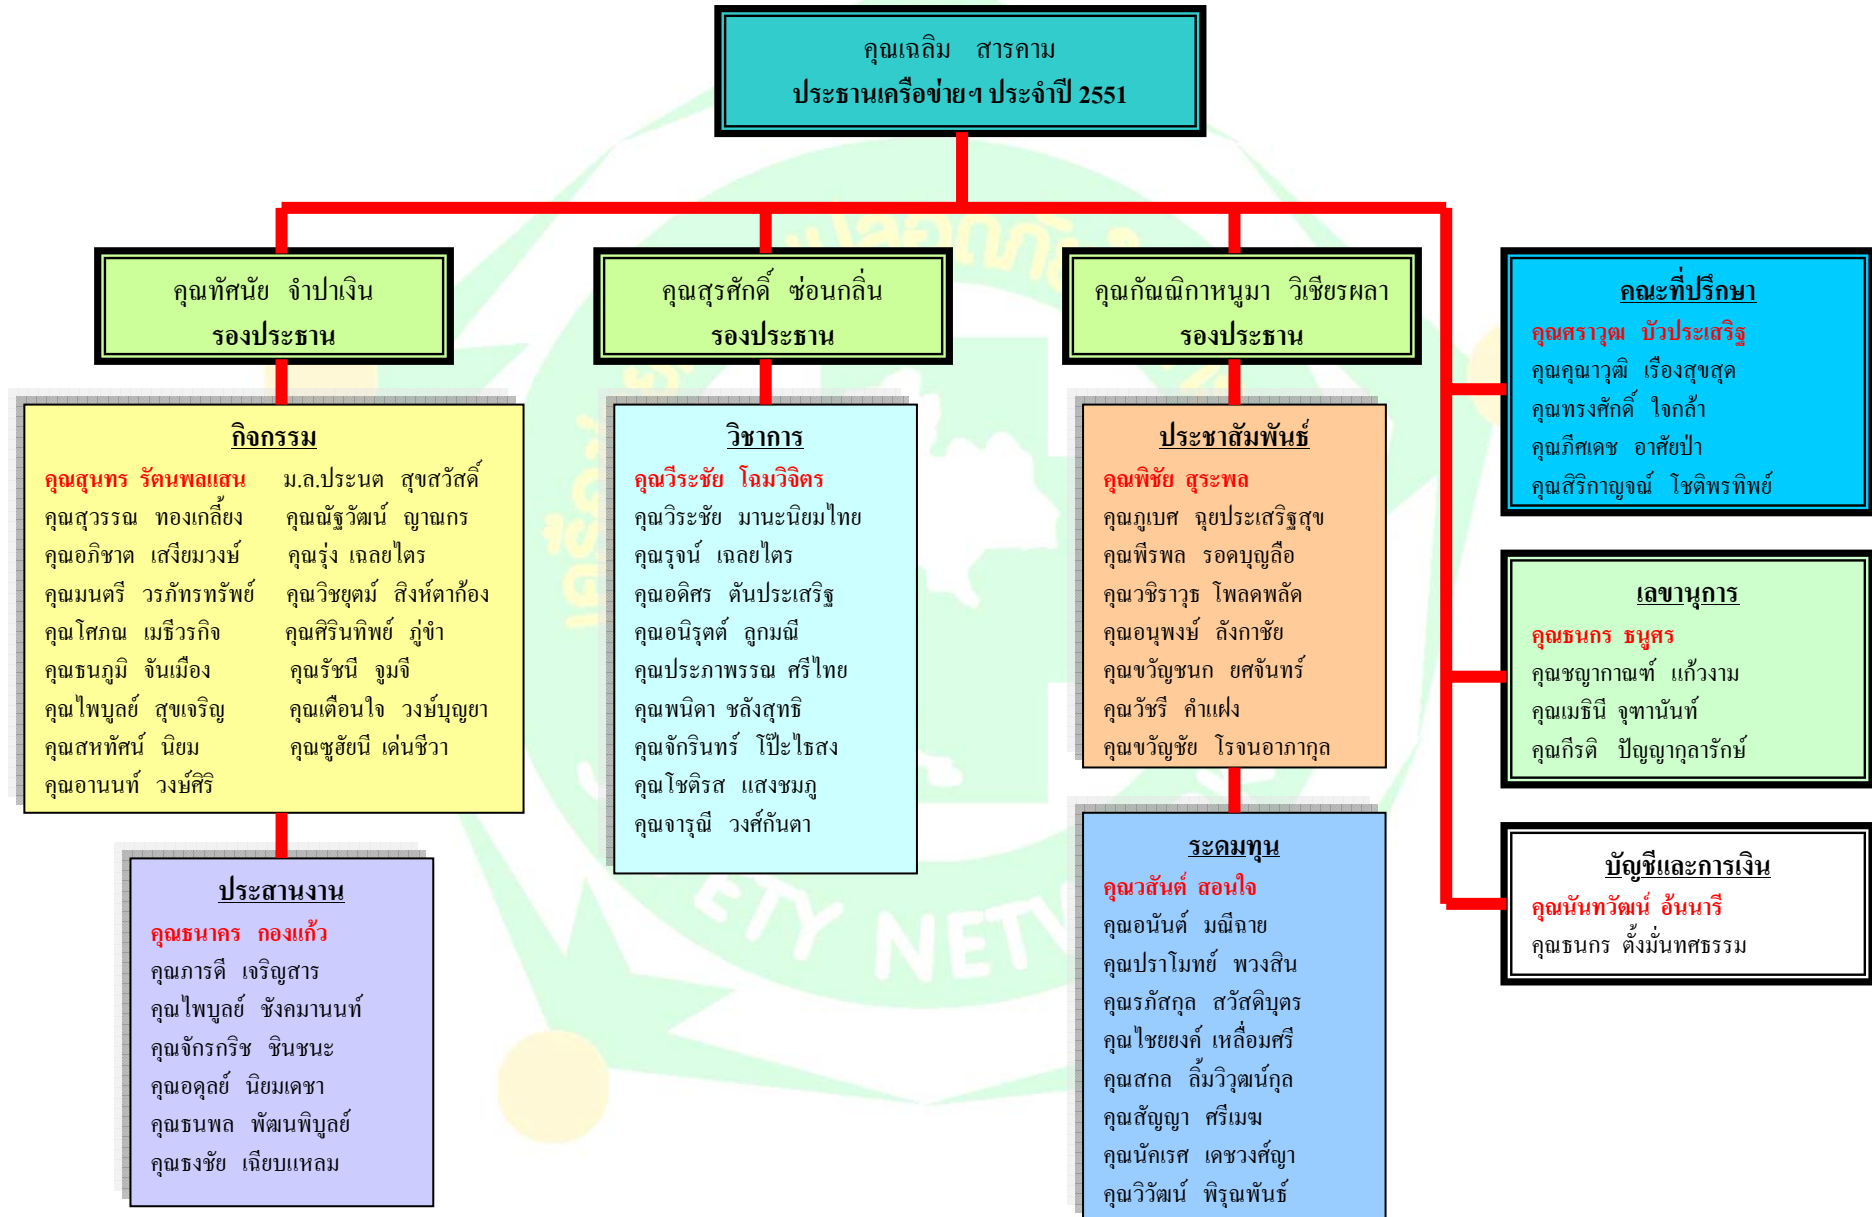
คุณเฉลิม สารคาม
ประธานเครือข่ายฯ ประจำปี 2551

คุณทัศนัย จำปาเงิน
รองประธาน

คุณสุรศักดิ์ ซ่อนกลิ่น
รองประธาน

คุณกัณณิกาหนูมา วิเชียรผลา
รองประธาน

คณะที่ปรึกษา
คุณศราวุฒ บัวประเสริฐ
คุณคุณาวุฒิ เรืองสุขสุด
คุณทรงศักดิ์ ใจกล้า
คุณภีศเดช อาศัยป่า
คุณสิริกาญจณ์ โชติพรทิพย์

กิจกรรม
คุณสุนทร รัตนพลแสน
คุณสุวรรณ ทองเกลี้ยง
คุณอภิชาต เสงี่ยมวงษ์
คุณมนตรี วรภัทรทรัพย์
คุณโศภณ เมธีวรกิจ
คุณธนภูมิ จันเมือง
คุณไพบูลย์ สุขเจริญ
คุณสหทัศน์ นิยม
คุณอานนท์ วงษ์ศิริ
ม.ล.ประเนต สุขสวัสดิ์
คุณณัฐวัฒน์ ญาณกร
คุณรุ่ง เฉลยไตร
คุณวิชยุตม์ สิงห์ตาก้อง
คุณศิรินทิพย์ ภู่ขำ
คุณรัชนี จูมจี
คุณเตือนใจ วงษ์บุญยา
คุณซูฮัยนี เด่นชีวา

วิชาการ
คุณวีระชัย โฉมวิจิตร
คุณวิระชัย มานะนิยมไทย
คุณรุจน์ เฉลยไตร
คุณอดิศร ตันประเสริฐ
คุณอนิรุตต์ ลูกมณี
คุณประภาพรรณ ศรีไทย
คุณพนิดา ชลังสุทธิ
คุณจักรินทร์ โป๊ะไธสง
คุณโชติรส แสงชมภู
คุณจารุณี วงศ์กันตา

ประชาสัมพันธ์
คุณพิชัย สุระพล
คุณภูเบศ ฉุยประเสริฐสุข
คุณพีรพล รอดบุญลือ
คุณวชิราวุธ โพลดพลัด
คุณอนุพงษ์ ลังกาชัย
คุณขวัญชนก ยศจันทร์
คุณวัชรี คำแฝง
คุณขวัญชัย โรจนอาภากุล

เลขานุการ
คุณธนกร ธนูศร
คุณชญากาณฑ์ แก้วงาม
คุณเมธินี จุฑานันท์
คุณกีรติ ปัญญากุลารักษ์

บัญชีและการเงิน
คุณนันทวัฒน์ อ้นนารี
คุณธนกร ตั้งมั่นทศธรรม

ประสานงาน
คุณธนาคร กองแก้ว
คุณภารดี เจริญสาร
คุณไพบูลย์ ชังคมานนท์
คุณจักรกริช ชินชนะ
คุณอดุลย์ นิยมเดชา
คุณธนพล พัฒนพิบูลย์
คุณธงชัย เฉียบแหลม

ระดมทุน
คุณวสันต์ สอนใจ
คุณอนันต์ มณีฉาย
คุณปราโมทย์ พวงสิน
คุณรภัสกุล สวัสดิบุตร
คุณไชยยงค์ เหลื่อมศรี
คุณสกล ลิ้มวิวุฒน์กุล
คุณสัญญา ศรีเมฆ
คุณนัคเรศ เดชวงศ์ญา
คุณวิวัฒน์ พิรุณพันธ์